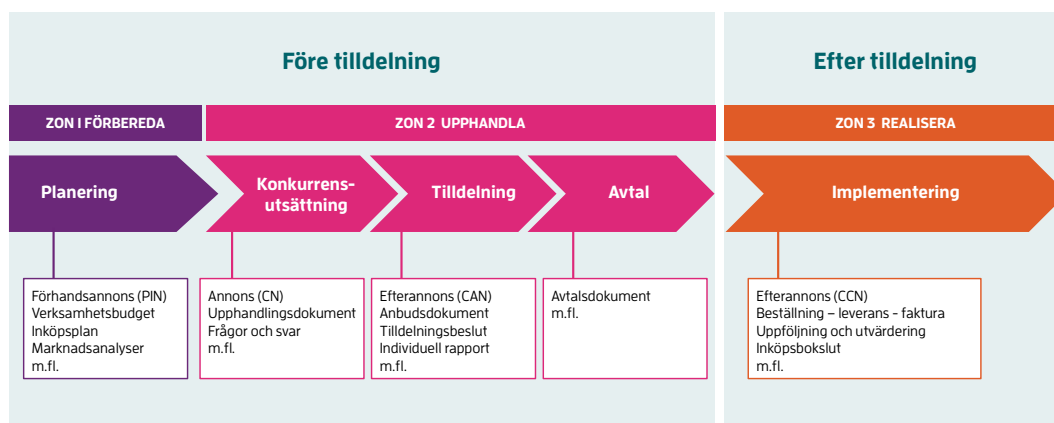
Före tilldelning

Efter tilldelning

ZON I FÖRBEREDA

ZON 2 UPPHANDLA

ZON 3 REALISERA

Planering

Konkurrensutsättning

Tilldelning

Avtal

Implementering

Förhandsannons (PIN)
Verksamhetsbudget
Inköpsplan
Marknadsanalyser
m.fl.

Annons (CN)
Upphandlingsdokument
Frågor och svar
m.fl.

Efterannons (CAN)
Anbudsdokument
Tilldelningsbeslut
Individuell rapport
m.fl.

Avtalsdokument
m.fl.

Efterannons (CCN)
Beställning – leverans – faktura
Uppföljning och utvärdering
Inköpsbokslut
m.fl.